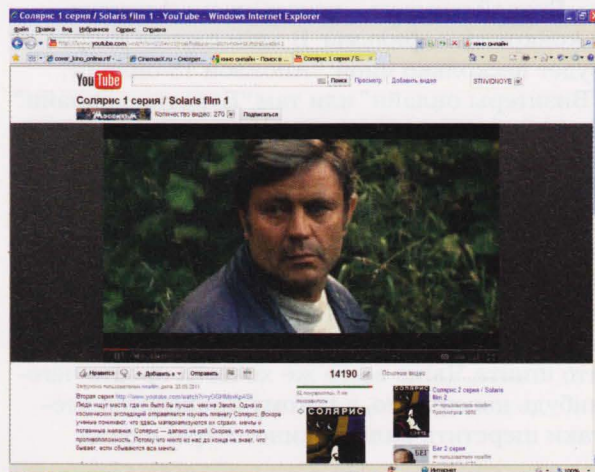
Солярис 1 серия / Solaris film 1 - YouTube - Windows Internet Explorer

Файл Правка Вид Избранное Сервис Справка

http://www.youtube.com/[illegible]

кино онлайн

cover_kino_online.rtf - ... Cinemaxx.ru - Смотреть... кино онлайн - Поиск в ... Солярис 1 серия / S...

You Tube

Поиск Просмотр Добавить видео

STRVDNOYE

Солярис 1 серия / Solaris film 1

Количество видео: 270 Подписаться

Нравится + Добавить в Отправить

14190

Похожие видео

Вторая серия http://www.youtube.com/watch?v=yOGH6hAg43k

Люди ищут место, где им было бы лучше, чем на Земле. Одна из космических экспедиций отправляется изучать планету Солярис. Вскоре ученые понимают, что здесь материализуются их страхи, мечты и потаенные желания. Солярис — далеко не рай. Скорее, это полная противоположность. Потому что многго из нас до конца не знает, что бывает, если сбываются все мечты.

СОЛЯРИС

Солярис 2 серия / Solaris film 2

Бег 2 серия

Интернет

100%